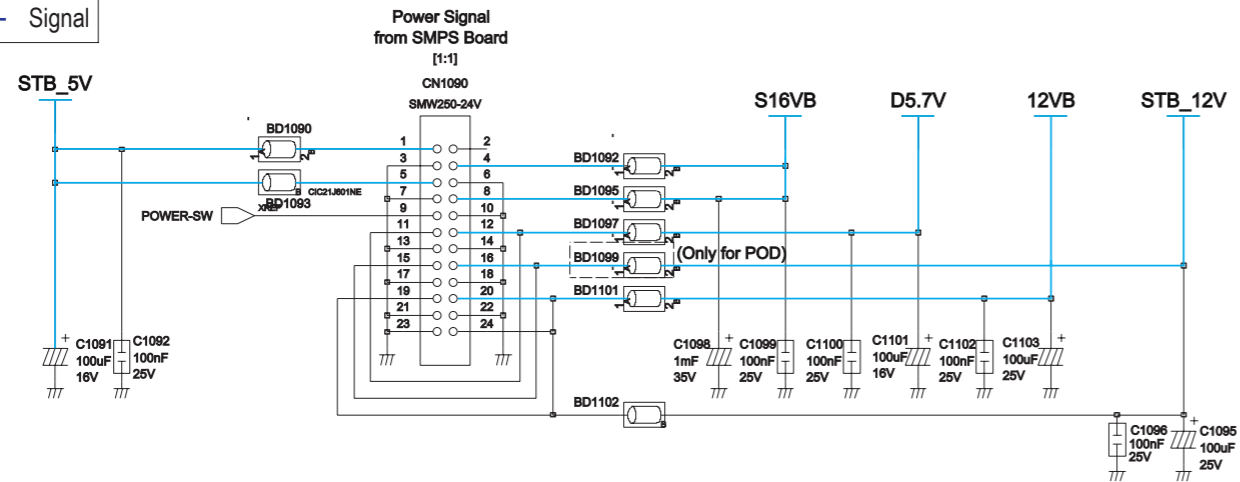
- Signal

Power Signal from SMPS Board
[1:1]
CN1090
SMW250-24V

STB_5V
S16VB
D5.7V
12VB
STB_12V

BD1090
BD1093
CIC21J601NE
XREF
POWER-SW
BD1092
BD1095
BD1097
BD1099
(Only for POD)
BD1101
BD1102

1 2
3 4
5 6
7 8
9 10
11 12
13 14
15 16
17 18
19 20
21 22
23 24

C1091 100uF 16V
C1092 100nF 25V
C1098 1mF 35V
C1099 100nF 25V
C1100 100nF 25V
C1101 100uF 16V
C1102 100nF 25V
C1103 100uF 25V
C1096 100nF 25V
C1095 100uF 25V